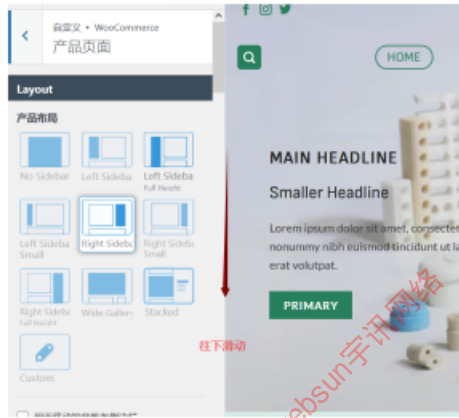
自定义 • WooCommerce
产品页面

Layout

产品布局

No Sidebar
Left Sideba
Left Sideba
Full Height
Left Sideba
Small
Right Sideb
Right Sideb
Small
Right Sideb
Full Height
Wide Galler
Stacked
Custom

HOME

MAIN HEADLINE

Smaller Headline

Lorem ipsum dolor sit amet, consectet nonummy nibh euismod tincidunt ut la erat volutpat.

PRIMARY

往下滑动

ebsun宇讯网络